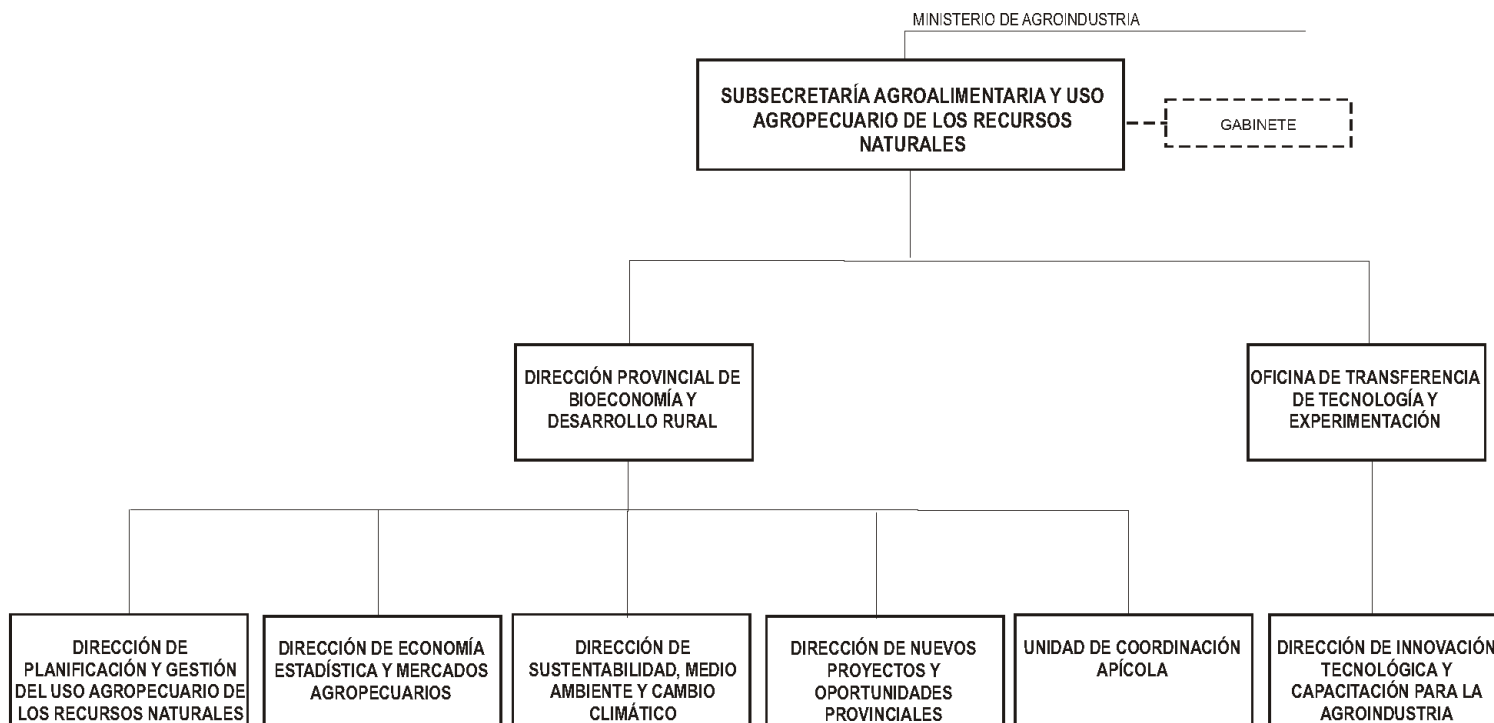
MINISTERIO DE AGROINDUSTRIA

SUBSECRETARÍA AGROALIMENTARIA Y USO AGROPECUARIO DE LOS RECURSOS NATURALES

GABINETE

DIRECCIÓN PROVINCIAL DE BIOECONOMÍA Y DESARROLLO RURAL

OFICINA DE TRANSFERENCIA DE TECNOLOGÍA Y EXPERIMENTACIÓN

DIRECCIÓN DE PLANIFICACIÓN Y GESTIÓN DEL USO AGROPECUARIO DE LOS RECURSOS NATURALES

DIRECCIÓN DE ECONOMÍA ESTADÍSTICA Y MERCADOS AGROPECUARIOS

DIRECCIÓN DE SUSTENTABILIDAD, MEDIO AMBIENTE Y CAMBIO CLIMÁTICO

DIRECCIÓN DE NUEVOS PROYECTOS Y OPORTUNIDADES PROVINCIALES

UNIDAD DE COORDINACIÓN APÍCOLA

DIRECCIÓN DE INNOVACIÓN TECNOLÓGICA Y CAPACITACIÓN PARA LA AGROINDUSTRIA